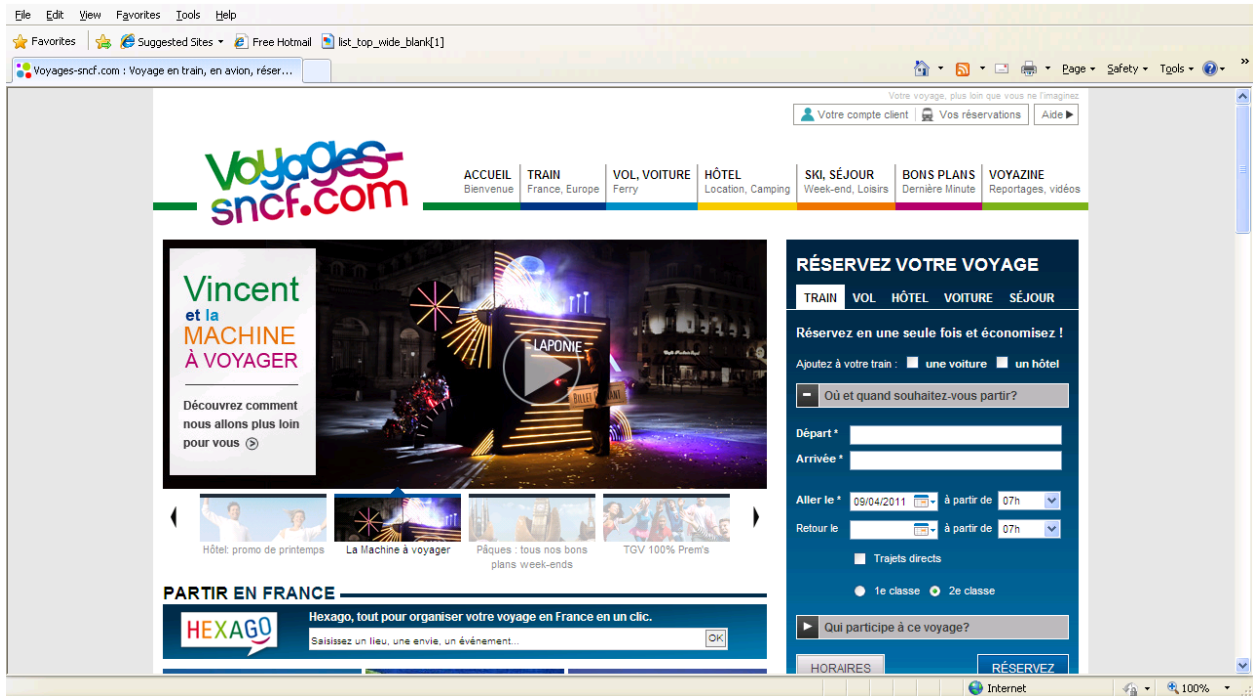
File Edit View Favorites Tools Help

Favorites | Suggested Sites ▾ | Free Hotmail | list_top_wide_blank[1]

Voyages-sncf.com : Voyage en train, en avion, réser...

Page ▾ Safety ▾ Tools ▾

Votre voyage, plus loin que vous ne l'imaginez

Votre compte client | Vos réservations | Aide ▶

Voyages-sncf.com

ACCUEIL Bienvenue | TRAIN France, Europe | VOL, VOITURE Ferry | HÔTEL Location, Camping | SKI, SÉJOUR Week-end, Loisirs | BONS PLANS Dernière Minute | VOYAZINE Reportages, vidéos

Vincent et la MACHINE À VOYAGER

Découvrez comment nous allons plus loin pour vous

LAPONIE

Hôtel: promo de printemps | La Machine à voyager | Pâques : tous nos bons plans week-ends | TGV 100% Prem's

PARTIR EN FRANCE

HEXAGO

Hexago, tout pour organiser votre voyage en France en un clic.

Saisissez un lieu, une envie, un événement... OK

RÉSERVEZ VOTRE VOYAGE

TRAIN VOL HÔTEL VOITURE SÉJOUR

Réservez en une seule fois et économisez !

Ajoutez à votre train : une voiture un hôtel

Où et quand souhaitez-vous partir?

Départ *

Arrivée *

Aller le * 09/04/2011 à partir de 07h

Retour le à partir de 07h

Trajets directs

1e classe 2e classe

Qui participe à ce voyage?

HORAIRES RÉSERVEZ

Internet 100%